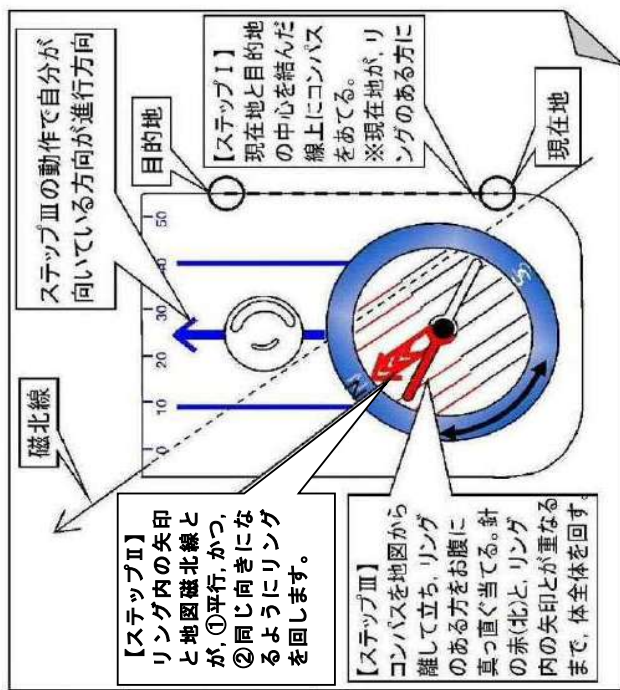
ステップⅢの動作で自分が向いている方向が進行方向

目的地

【ステップⅠ】
現在地と目的地の中心を結んだ線上にコンパスをあてる。
※現在地が、リングのある方に

現在地

磁北線

0
10
20
30
40
50

N
S

【ステップⅡ】
リング内の矢印と地図磁北線とが、①平行、かつ、②同じ向きになるようにリングを回します。

【ステップⅢ】
コンパスを地図から離して立ち、リングのある方をお腹に真っ直ぐ当てる。針の赤(北)と、リング内の矢印とが重なるまで、体全体を回す。